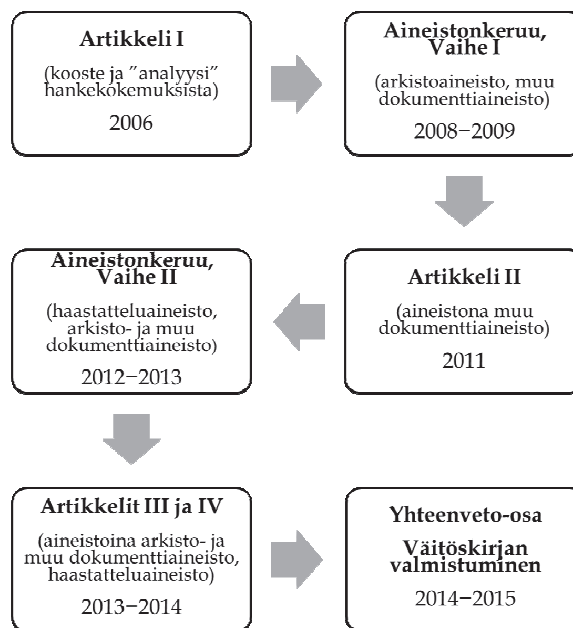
**Artikkeli I**

(kooste ja ”analyysi” hankekokemuksista)

2006

**Aineistonkeruu, Vaihe I**

(arkistoaineisto, muu dokumenttiaineisto)

2008–2009

**Artikkeli II**

(aineistona muu dokumenttiaineisto)

2011

**Aineistonkeruu, Vaihe II**

(haastatteluaineisto, arkisto- ja muu dokumenttiaineisto)

2012–2013

**Artikkelit III ja IV**

(aineistoina arkisto- ja muu dokumenttiaineisto, haastatteluaineisto)

2013–2014

**Yhteenveto-osa**

**Väitöskirjan valmistuminen**

2014–2015